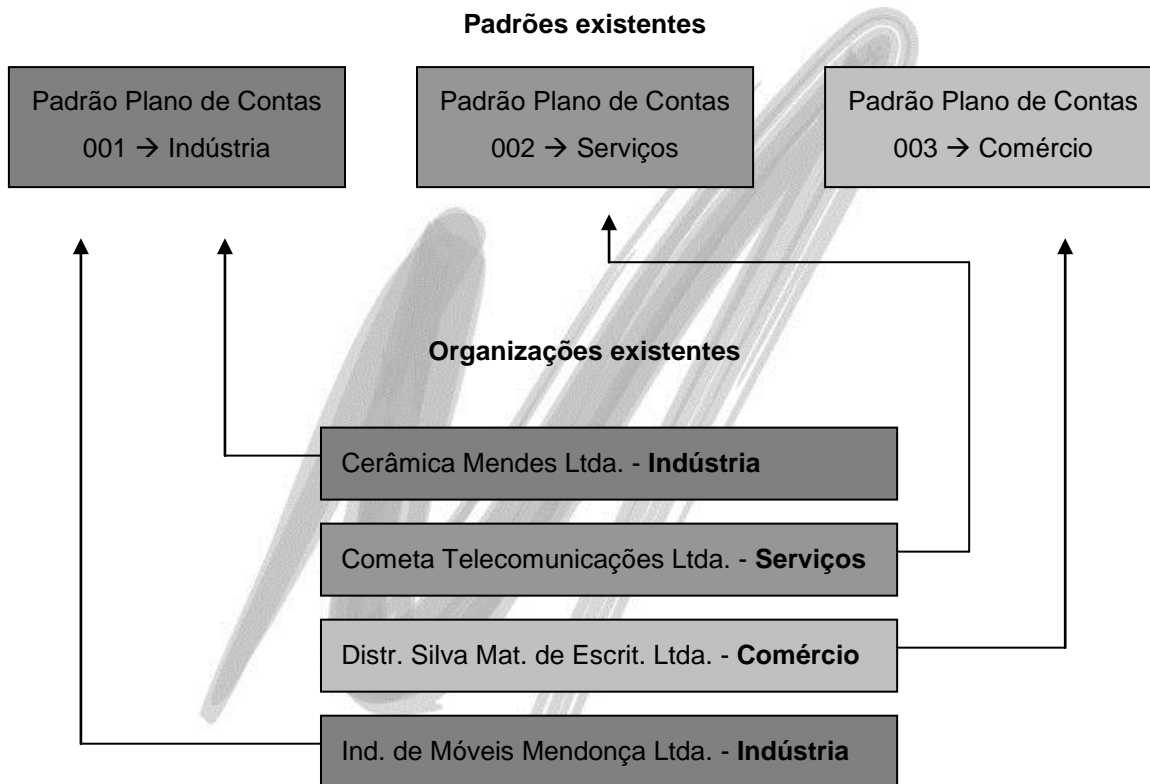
**Padrões existentes**

Padrão Plano de Contas
001 → Indústria

Padrão Plano de Contas
002 → Serviços

Padrão Plano de Contas
003 → Comércio

**Organizações existentes**

Cerâmica Mendes Ltda. - **Indústria**

Cometa Telecomunicações Ltda. - **Serviços**

Distr. Silva Mat. de Escrit. Ltda. - **Comércio**

Ind. de Móveis Mendonça Ltda. - **Indústria**